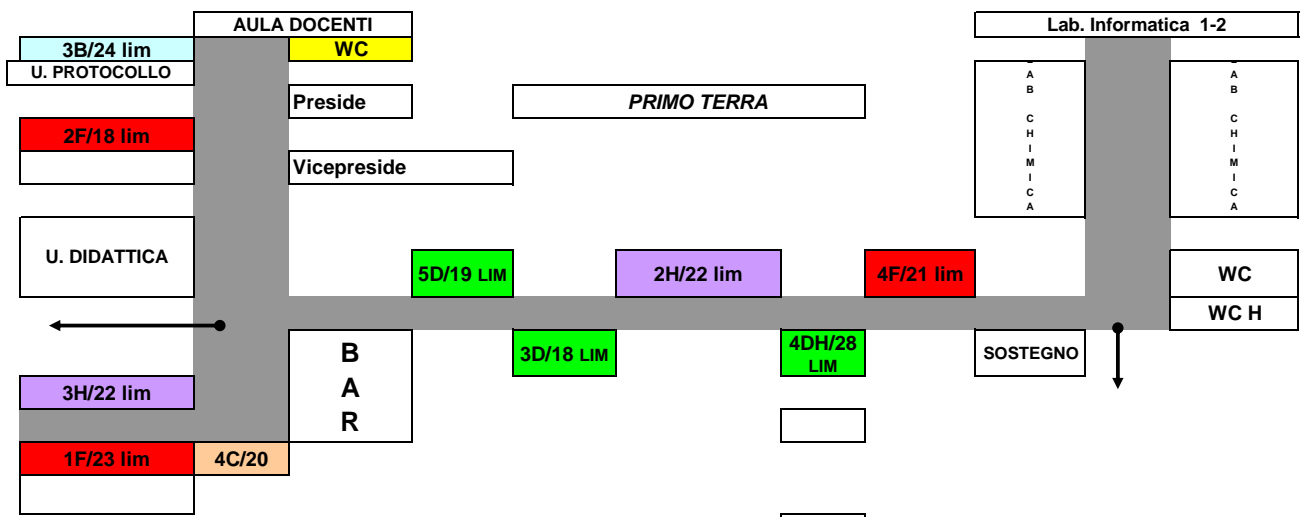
AULA DOCENTI

Lab. Informatica 1-2

3B/24 lim

WC

U. PROTOCOLLO

Preside

PRIMO TERRA

2F/18 lim

Vicepreside

L
A
B

C
H
I
M
I
C
A

L
A
B

C
H
I
M
I
C
A

U. DIDATTICA

5D/19 LIM

2H/22 lim

4F/21 lim

WC

WC H

B
A
R

3D/18 LIM

4DH/28 LIM

SOSTEGNO

3H/22 lim

1F/23 lim

4C/20